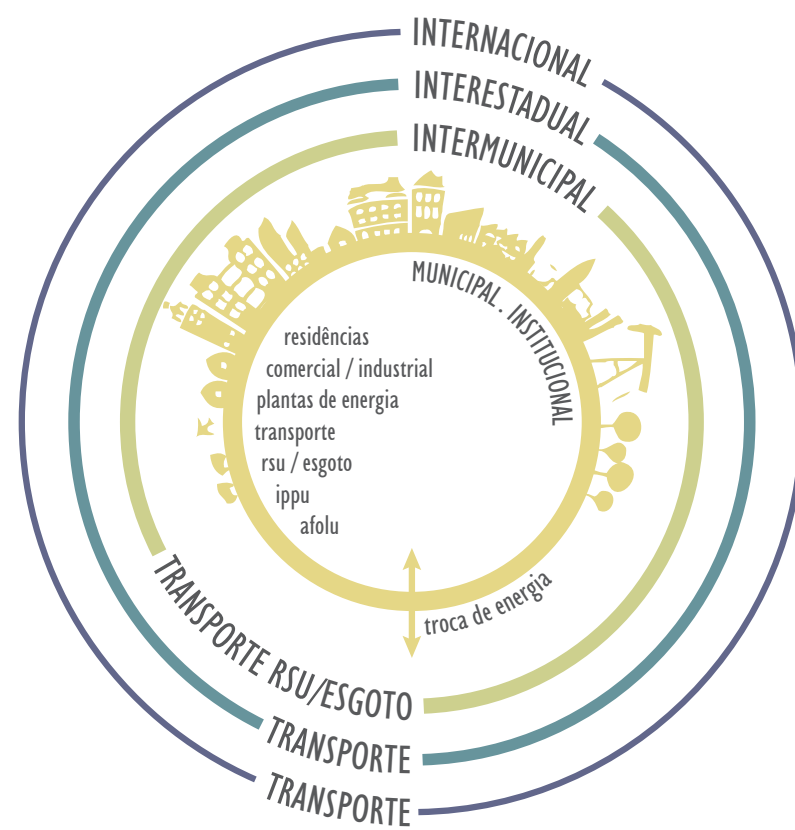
INTERNACIONAL
INTERESTADUAL
INTERMUNICIPAL
MUNICIPAL . INSTITUCIONAL

residências
comercial / industrial
plantas de energia
transporte
rsu / esgoto
ippu
afolu

troca de energia

TRANSPORTE RSU/ESGOTO
TRANSPORTE
TRANSPORTE